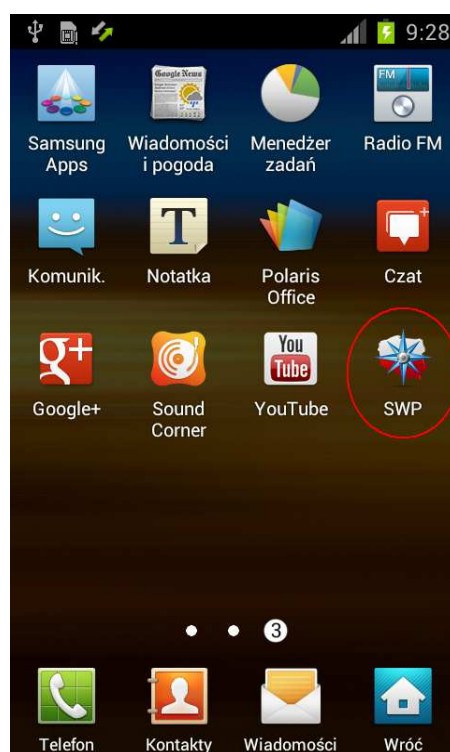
9:28

Google News

FM

Samsung Apps

Wiadomości i pogoda

Menedżer zadań

Radio FM

T

Komunik.

Notatka

Polaris Office

Czat

g+

You Tube

Google+

Sound Corner

YouTube

SWP

3

Telefon

Kontakty

Wiadomości

Wróć